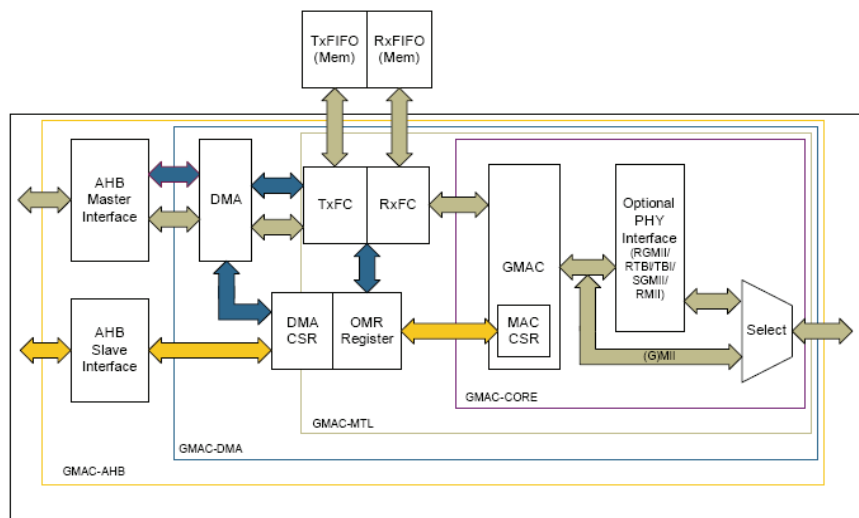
TxFIFO (Mem)

RxFIFO (Mem)

AHB Master Interface

DMA

TxFC

RxFC

GMAC

Optional PHY Interface (RGMII/ RTBI/TBI/ SGMII/ RMII)

AHB Slave Interface

DMA CSR

OMR Register

MAC CSR

Select

(G)MII

GMAC-CORE

GMAC-MTL

GMAC-DMA

GMAC-AHB